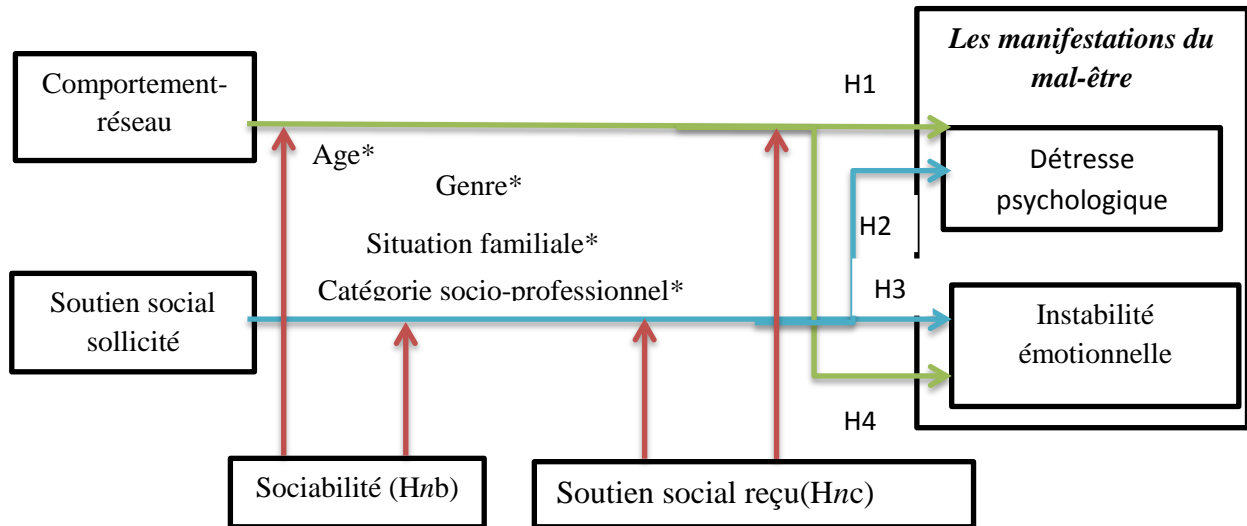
Les manifestations du mal-être

Comportement-réseau

H1

Age*

Genre*

Détresse psychologique

H2

Situation familiale*

Catégorie socio-professionnel*

H3

Soutien social sollicité

Instabilité émotionnelle

H4

Sociabilité (H$n$b)

Soutien social reçu(H$n$c)